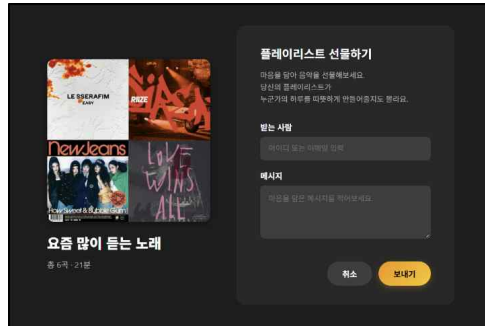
LE SSERAFIM
EASY

RIIZE

NewJeans
How Sweet & Bubble Gum

LOVE WINS ALL

요즘 많이 듣는 노래
총 6곡 · 21분

플레이리스트 선물하기
마음을 담아 음악을 선물해보세요.
당신의 플레이리스트가
누군가의 하루를 따뜻하게 만들어줄지도 몰라요.

받는 사람
아이디 또는 닉네임 입력

메시지
마음을 담은 메시지를 적어보세요.

취소
보내기